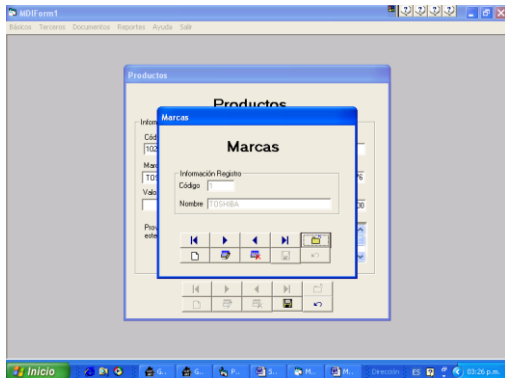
MDIForm1

Básicos Terceros Documentos Reportes Ayuda Salir

Productos

Productos

Inform

Cód

102

Marc

TOS

Valo

Prov

este

Marcas

Marcas

Información Registro

Código 1

Nombre TOSHIBA

Inicio

Dirección ES 03:26 p.m.